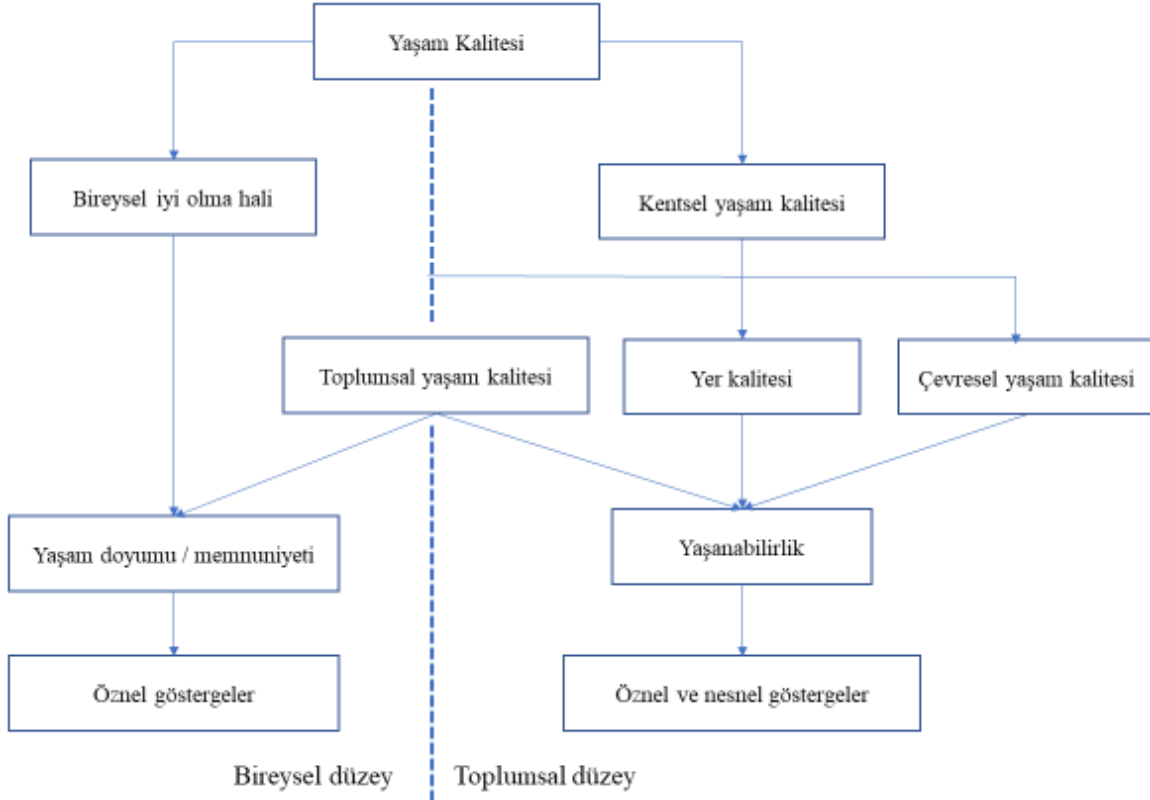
Yaşam Kalitesi

Bireysel iyi olma hali

Kentsel yaşam kalitesi

Toplumsal yaşam kalitesi

Yer kalitesi

Çevresel yaşam kalitesi

Yaşam doyumu / memnuniyeti

Yaşanabilirlik

Öznel göstergeler

Öznel ve nesnel göstergeler

Bireysel düzey

Toplumsal düzey